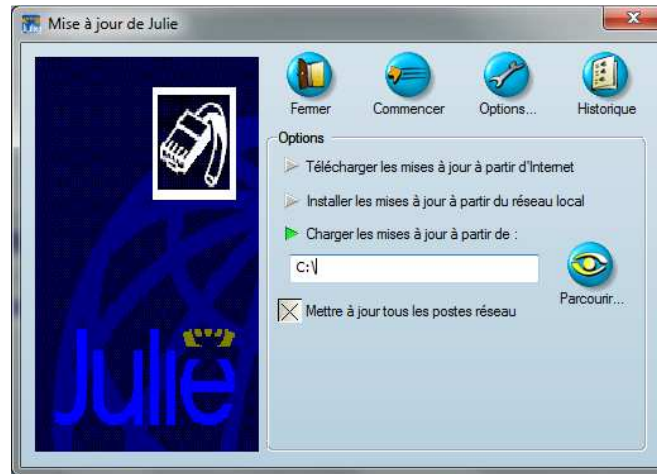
Mise à jour de Julie

Fermer
Commencer
Options...
Historique

Options

Télécharger les mises à jour à partir d'Internet

Installer les mises à jour à partir du réseau local

Charger les mises à jour à partir de :

C:\

Parcourir...

Mettre à jour tous les postes réseau

Julie